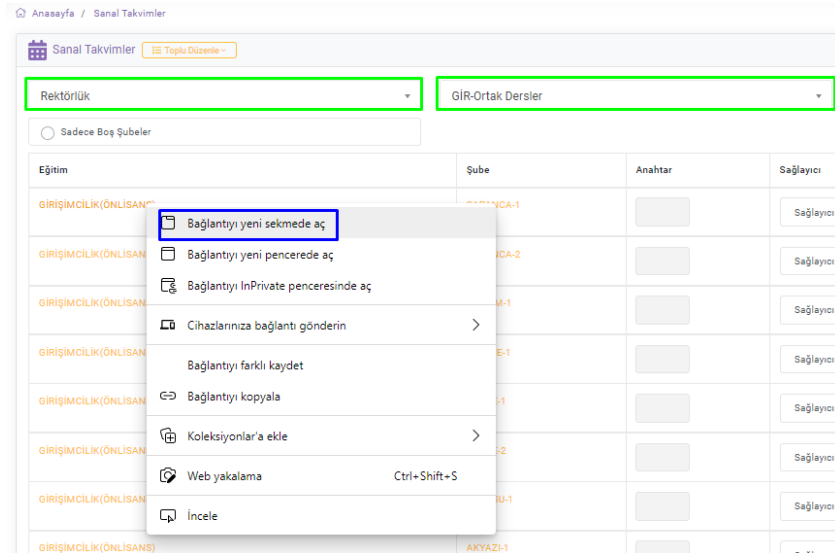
Anasayfa / Sanal Takvimler

Sanal Takvimler Toplu Düzenle

Rektörlük

GİR-Ortak Dersler

Sadece Boş Şubeler

| Eğitim | Şube | Anahtar | Sağlayıcı |
|---|---|---|---|
| GİRİŞİMCİLİK(ÖNLİSANS) | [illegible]ANCA-1 | | Sağlayıcı |
| GİRİŞİMCİLİK(ÖNLİSANS) | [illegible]NCA-2 | | Sağlayıcı |
| GİRİŞİMCİLİK(ÖNLİSANS) | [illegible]M-1 | | Sağlayıcı |
| GİRİŞİMCİLİK(ÖNLİSANS) | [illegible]E-1 | | Sağlayıcı |
| GİRİŞİMCİLİK(ÖNLİSANS) | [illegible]-1 | | Sağlayıcı |
| GİRİŞİMCİLİK(ÖNLİSANS) | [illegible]-2 | | Sağlayıcı |
| GİRİŞİMCİLİK(ÖNLİSANS) | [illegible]U-1 | | Sağlayıcı |
| GİRİŞİMCİLİK(ÖNLİSANS) | AKYAZI-1 | | |

Bağlantıyı yeni sekmede aç
Bağlantıyı yeni pencerede aç
Bağlantıyı InPrivate penceresinde aç
Cihazlarınıza bağlantı gönderin
Bağlantıyı farklı kaydet
Bağlantıyı kopyala
Koleksiyonlar'a ekle
Web yakalama Ctrl+Shift+S
İncele